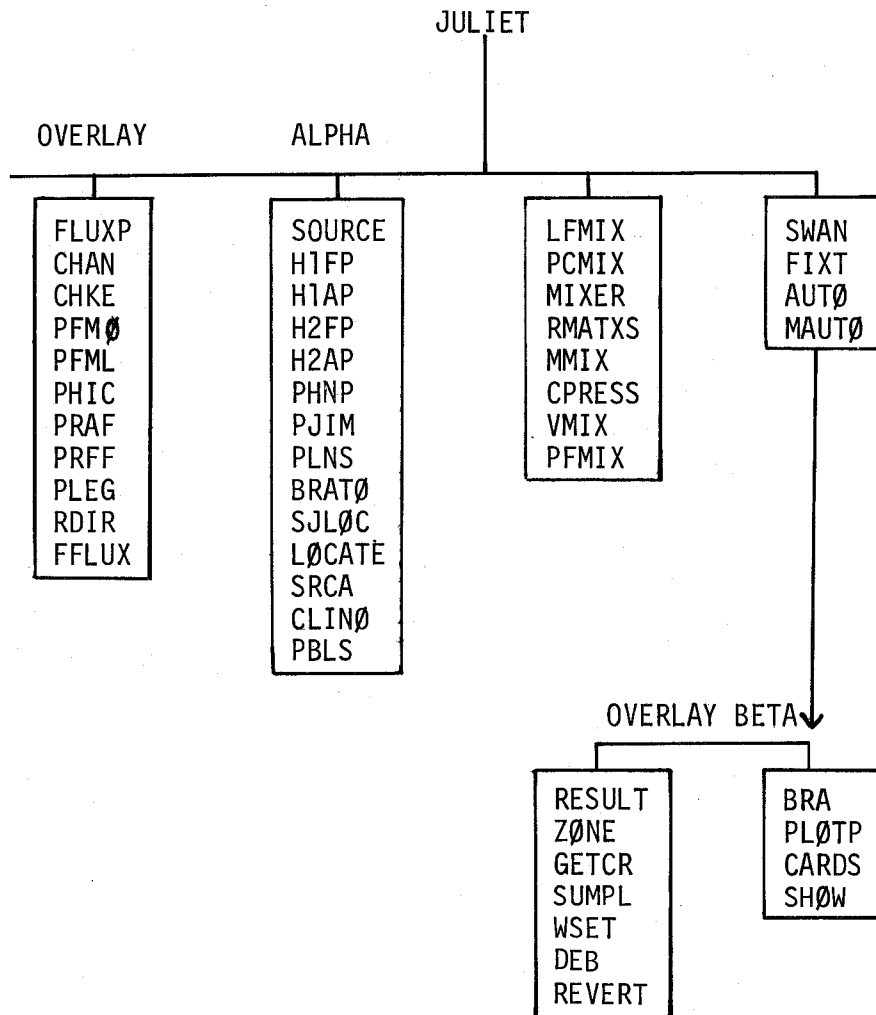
JULIET

OVERLAY ALPHA

FLUXP
CHAN
CHKE
PFMØ
PFML
PHIC
PRAF
PRFF
PLEG
RDIR
FFLUX

SOURCE
H1FP
H1AP
H2FP
H2AP
PHNP
PJIM
PLNS
BRATØ
SJLØC
LØCATE
SRCA
CLINØ
PBLS

LFMIX
PCMIX
MIXER
RMATXS
MMIX
CPRESS
VMIX
PFMIX

SWAN
FIXT
AUTØ
MAUTØ

OVERLAY BETA

RESULT
ZØNE
GETCR
SUMPL
WSET
DEB
REVERT

BRA
PLØTP
CARDS
SHØW